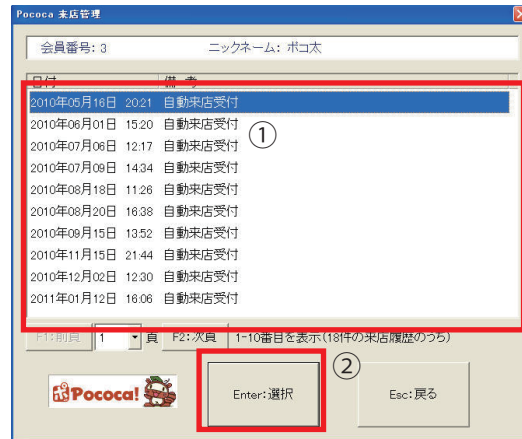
Pococa 来店管理

会員番号: 3　　　ニックネーム: ポコ太

| 日付 | 備考 |
|---|---|
| 2010年05月16日 20:21 | 自動来店受付 |
| 2010年06月01日 15:20 | 自動来店受付 |
| 2010年07月06日 12:17 | 自動来店受付 |
| 2010年07月09日 14:34 | 自動来店受付 |
| 2010年08月18日 11:26 | 自動来店受付 |
| 2010年08月20日 16:38 | 自動来店受付 |
| 2010年09月15日 13:52 | 自動来店受付 |
| 2010年11月15日 21:44 | 自動来店受付 |
| 2010年12月02日 12:30 | 自動来店受付 |
| 2011年01月12日 16:06 | 自動来店受付 |

①

F1:前頁　1　頁　F2:次頁　1-10番目を表示(18件の来店履歴のうち)

②

Pococa!

Enter:選択

Esc:戻る